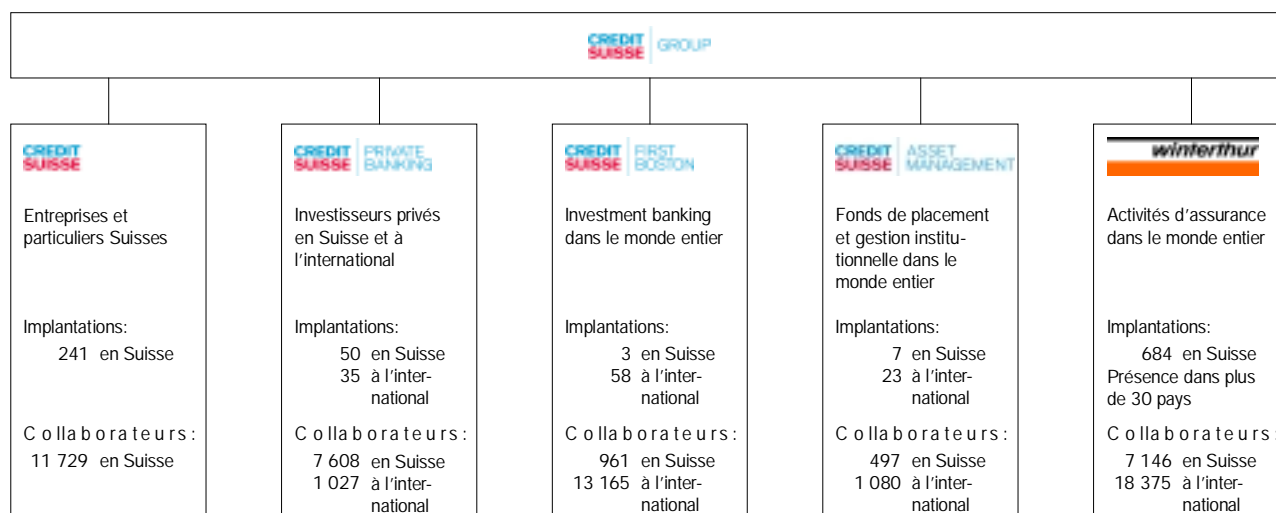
CREDIT SUISSE | GROUP

CREDIT SUISSE

Entreprises et particuliers Suisses

Implantations:
241 en Suisse

Collaborateurs:
11 729 en Suisse

CREDIT SUISSE | PRIVATE BANKING

Investisseurs privés en Suisse et à l'international

Implantations:
50 en Suisse
35 à l'international

Collaborateurs:
7 608 en Suisse
1 027 à l'international

CREDIT SUISSE | FIRST BOSTON

Investment banking dans le monde entier

Implantations:
3 en Suisse
58 à l'international

Collaborateurs:
961 en Suisse
13 165 à l'international

CREDIT SUISSE | ASSET MANAGEMENT

Fonds de placement et gestion institutionnelle dans le monde entier

Implantations:
7 en Suisse
23 à l'international

Collaborateurs:
497 en Suisse
1 080 à l'international

winterthur

Activités d'assurance dans le monde entier

Implantations:
684 en Suisse
Présence dans plus de 30 pays

Collaborateurs:
7 146 en Suisse
18 375 à l'international